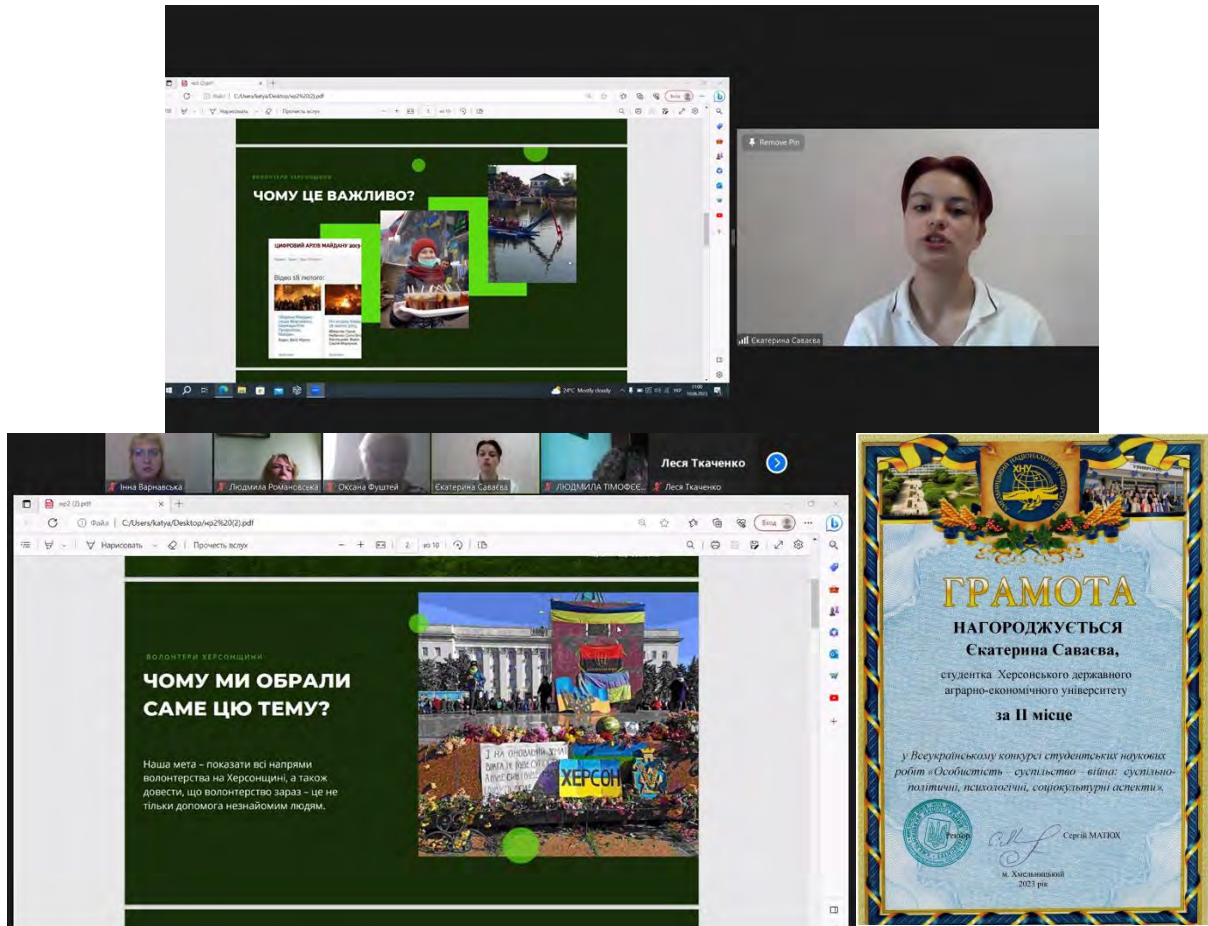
Файл | C:/Users/katya/Desktop/нр2%20(2).pdf

Нарисовать | Прочесть вслух

ВОЛОНТЕРИ ХЕРСОНЩИНИ

ЧОМУ ЦЕ ВАЖЛИВО?

ЦИФРОВИЙ АРХІВ МАЙДАНУ 2013

Відео 18 лютого:

Remove Pin

Єкатерина Саваєва

24°C Mostly cloudy

Інна Варнавська | Людмила Романовська | Оксана Фуштей | Єкатерина Саваєва | ЛЮДМИЛА ТІМОФЕЄ... | Леся Ткаченко

Леся Ткаченко

нр2 (2).pdf

Файл | C:/Users/katya/Desktop/нр2%20(2).pdf

Нарисовать | Прочесть вслух | 2 | из 10

ВОЛОНТЕРИ ХЕРСОНЩИНИ

ЧОМУ МИ ОБРАЛИ САМЕ ЦЮ ТЕМУ?

Наша мета – показати всі напрями волонтерства на Херсонщині, а також довести, що волонтерство зараз – це не тільки допомога незнайомим людям.

ХЕРСОН

ХНУ

ГРАМОТА

НАГОРОДЖУЄТЬСЯ

Єкатерина Саваєва,

студентка Херсонського державного аграрно-економічного університету

за II місце

у Всеукраїнському конкурсі студентських наукових робіт «Особистість – суспільство – війна: суспільно-політичні, психологічні, соціокультурні аспекти».

Ректор Сергій МАТЮХ

м. Хмельницький
2023 рік